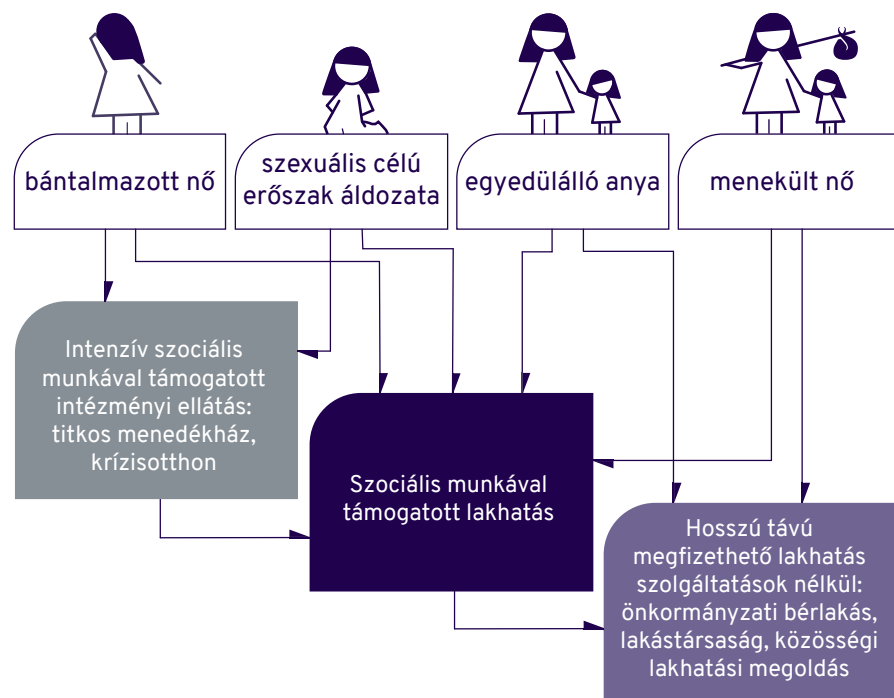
bántalmazott nő

szexuális célú erőszak áldozata

egyedülálló anya

menekült nő

Intenzív szociális munkával támogatott intézményi ellátás: titkos menedékház, krízisotthon

Szociális munkával támogatott lakhatás

Hosszú távú megfizethető lakhatás szolgáltatások nélkül: önkormányzati bérlakás, lakástársaság, közösségi lakhatási megoldás